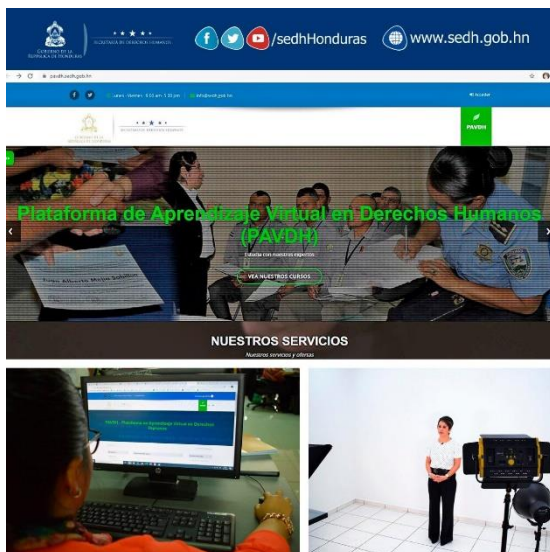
GOBIERNO DE LA REPÚBLICA DE HONDURAS | SECRETARÍA DE DERECHOS HUMANOS

/sedhHonduras

www.sedh.gob.hn

pavdh.sedh.gob.hn

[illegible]

Iniciar

PAVDH

Plataforma de Aprendizaje Virtual en Derechos Humanos (PAVDH)

Estudia con nuestros expertos

VEA NUESTROS CURSOS

NUESTROS SERVICIOS

Nuestros servicios y ofertas

PAVDH - Plataforma de Aprendizaje Virtual en Derechos Humanos